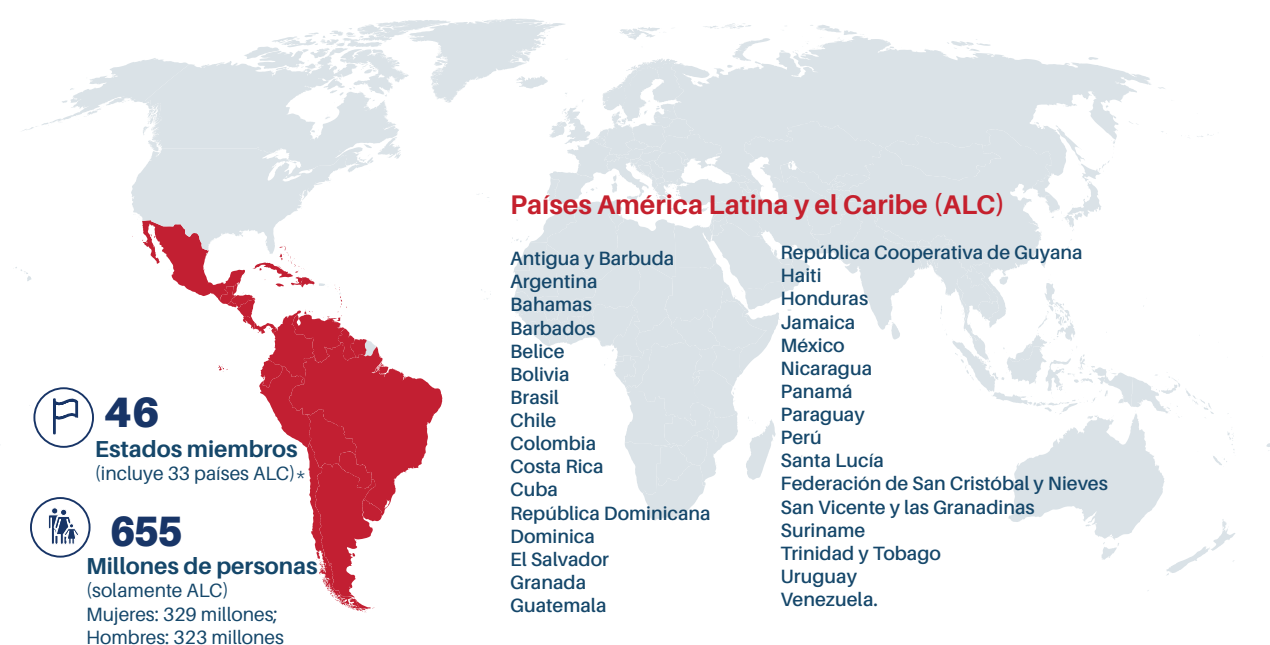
Países América Latina y el Caribe (ALC)

Antigua y Barbuda
Argentina
Bahamas
Barbados
Belice
Bolivia
Brasil
Chile
Colombia
Costa Rica
Cuba
República Dominicana
Dominica
El Salvador
Granada
Guatemala

República Cooperativa de Guyana
Haiti
Honduras
Jamaica
México
Nicaragua
Panamá
Paraguay
Perú
Santa Lucía
Federación de San Cristóbal y Nieves
San Vicente y las Granadinas
Suriname
Trinidad y Tobago
Uruguay
Venezuela.

46
Estados miembros
(incluye 33 países ALC)*

655
Millones de personas
(solamente ALC)
Mujeres: 329 millones;
Hombres: 323 millones